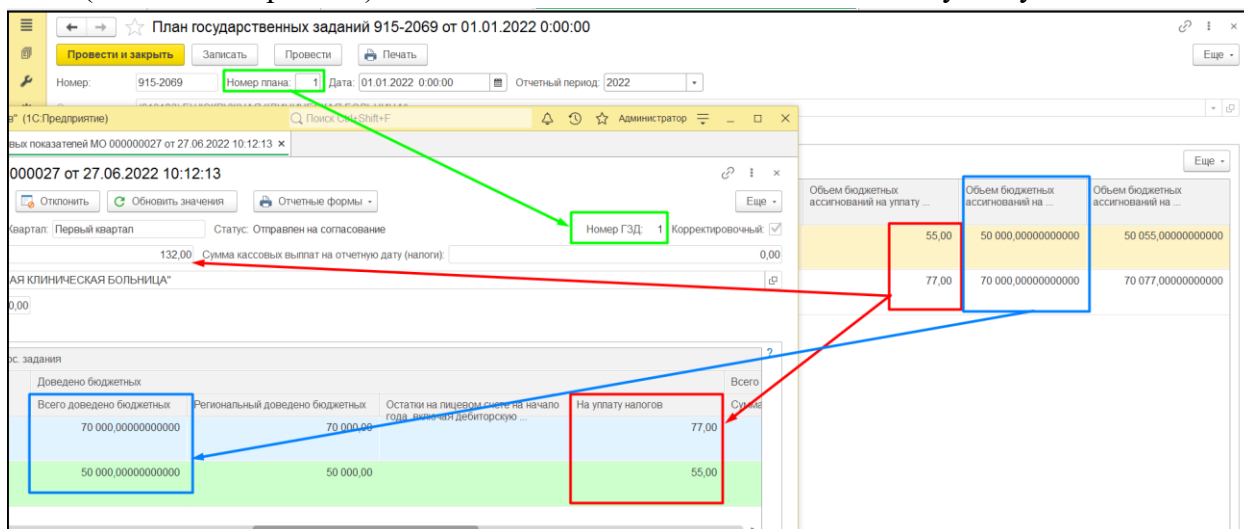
План государственных заданий 915-2069 от 01.01.2022 0:00:00

Провести и закрыть | Записать | Провести | Печать | Еще

Номер: 915-2069 Номер плана: 1 Дата: 01.01.2022 0:00:00 Отчетный период: 2022

е" (1С:Предприятие) Поиск Ctrl+Shift+F Администратор

вых показателей МО 000000027 от 27.06.2022 10:12:13 ×

0000027 от 27.06.2022 10:12:13

Отклонить | Обновить значения | Отчетные формы | Еще

Квартал: Первый квартал Статус: Отправлен на согласование Номер ГЗД: 1 Корректировочный:

132,00 Сумма кассовых выплат на отчетную дату (налоги): 0,00

АЯ КЛИНИЧЕСКАЯ БОЛЬНИЦА"

0,00

ос. задания

Доведено бюджетных | Всего

| Всего доведено бюджетных | Региональный доведено бюджетных | Остатки на лицевом счете на начало года, включая дебиторскую ... | На уплату налогов | Сумма |
|---|---|---|---|---|
| 70 000,00000000000 | 70 000,00 | | 77,00 | |
| 50 000,00000000000 | 50 000,00 | | 55,00 | |

Еще

| Объем бюджетных ассигнований на уплату ... | Объем бюджетных ассигнований на ... | Объем бюджетных ассигнований на ... |
|---|---|---|
| 55,00 | 50 000,00000000000 | 50 055,00000000000 |
| 77,00 | 70 000,00000000000 | 70 077,00000000000 |